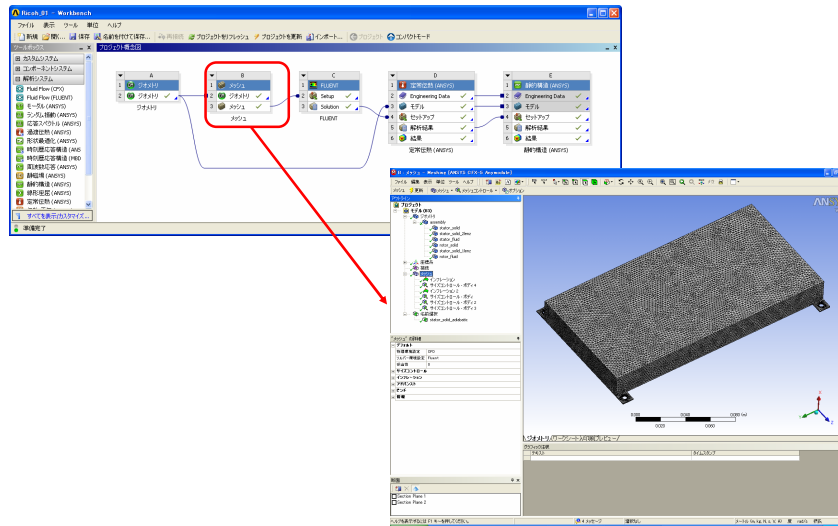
Ricoh_01 - Workbench
ファイル 表示 ツール 単位 ヘルプ
新規 開く... 保存 名前を付けて保存... 再接続 プロジェクトをリフレッシュ プロジェクトを更新 インポート... プロジェクト コンパクトモード
ツールボックス
カスタムシステム
コンポーネントシステム
解析システム
Fluid Flow (CFX)
Fluid Flow (FLUENT)
モーダル (ANSYS)
ランダム振動 (ANSYS)
応答スペクトル (ANSYS)
過渡伝熱 (ANSYS)
形状最適化 (ANSYS)
時刻歴応答構造 (ANS
時刻歴応答構造 (MBD
周波数応答 (ANSYS)
静磁場 (ANSYS)
静的構造 (ANSYS)
線形座屈 (ANSYS)
定常伝熱 (ANSYS)
すべてを表示/カスタマイズ...
準備完了
プロジェクト概要図

| | A |
|---|---|
| 1 | ジオメトリ |
| 2 | ジオメトリ |
ジオメトリ

| | B |
|---|---|
| 1 | メッシュ |
| 2 | ジオメトリ |
| 3 | メッシュ |
メッシュ

| | C |
|---|---|
| 1 | FLUENT |
| 2 | Setup |
| 3 | Solution |
FLUENT

| | D |
|---|---|
| 1 | 定常伝熱 (ANSYS) |
| 2 | Engineering Data |
| 3 | モデル |
| 4 | セットアップ |
| 5 | 解析結果 |
| 6 | 結果 |
定常伝熱 (ANSYS)

| | E |
|---|---|
| 1 | 静的構造 (ANSYS) |
| 2 | Engineering Data |
| 3 | モデル |
| 4 | セットアップ |
| 5 | 解析結果 |
| 6 | 結果 |
静的構造 (ANSYS)

B : メッシュ - Meshing [ANSYS CFX-S Asymmetric]
ファイル 編集 表示 単位 ツール ヘルプ
メッシュ 更新 メッシュ制御 オプション
アウトライン
プロジェクト
モデル (B3)
ジオメトリ
assembly
stator_solid
stator_solid_2mm
stator_fluid
rotor_solid
rotor_solid_2mm
rotor_fluid
座標系
接続
メッシュ
インフレーション
サイズコントロール - ボディ 4
インフレーション 2
サイズコントロール - ボディ
サイズコントロール - ボディ 2
サイズコントロール - ボディ 3
名前選択
stator_solid_adiabatic
"メッシュ" の詳細
デフォルト
物理環境設定 CFD
ソルバー環境設定 Fluent
関連性 0
サイズコントロール
インフレーション
アドバンスト
統計
断面
Section Plane 1
Section Plane 2
ANSYS
0.000 0.040 0.080 (m)
0.020 0.060
ジオメトリ ワークシート 印刷プレビュー
グラフィックス注釈
テキスト タイムスタンプ
4 メッセージ 選択なし メートル (m, kg, N, s, V, A)